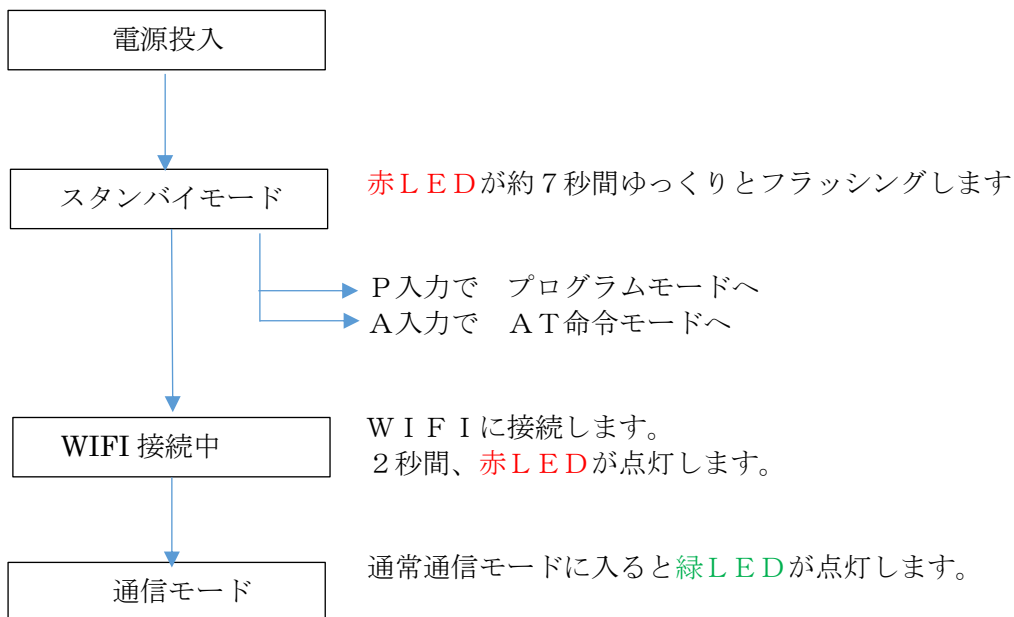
電源投入

スタンバイモード

赤ＬＥＤが約７秒間ゆっくりとフラッシングします

Ｐ入力で　プログラムモードへ
Ａ入力で　ＡＴ命令モードへ

WIFI 接続中

ＷＩＦＩに接続します。
２秒間、赤ＬＥＤが点灯します。

通信モード

通常通信モードに入ると緑ＬＥＤが点灯します。